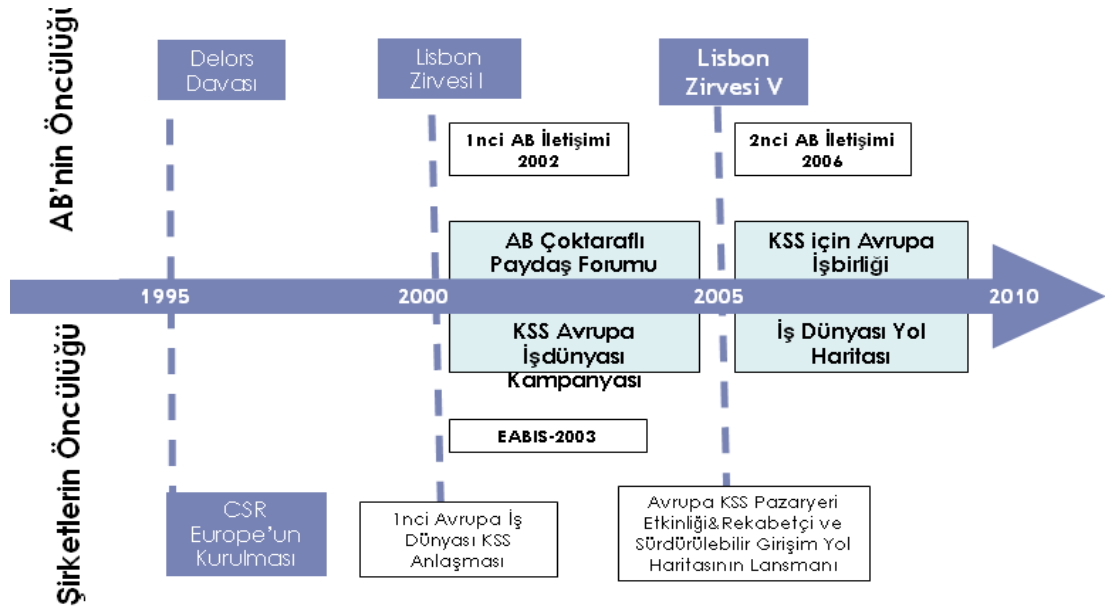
AB'nin Öncülüğü

Şirketlerin Öncülüğü

Delors Davası

Lisbon Zirvesi I

Lisbon Zirvesi V

1nci AB İletişimi 2002

2nci AB İletişimi 2006

AB Çoktaraflı Paydaş Forumu

KSS için Avrupa İşbirliği

1995

2000

2005

2010

KSS Avrupa İşdünyası Kampanyası

İş Dünyası Yol Haritası

EABIS-2003

CSR Europe'un Kurulması

1nci Avrupa İş Dünyası KSS Anlaşması

Avrupa KSS Pazaryeri Etkinliği&Rekabetçi ve Sürdürülebilir Girişim Yol Haritasının Lansmanı